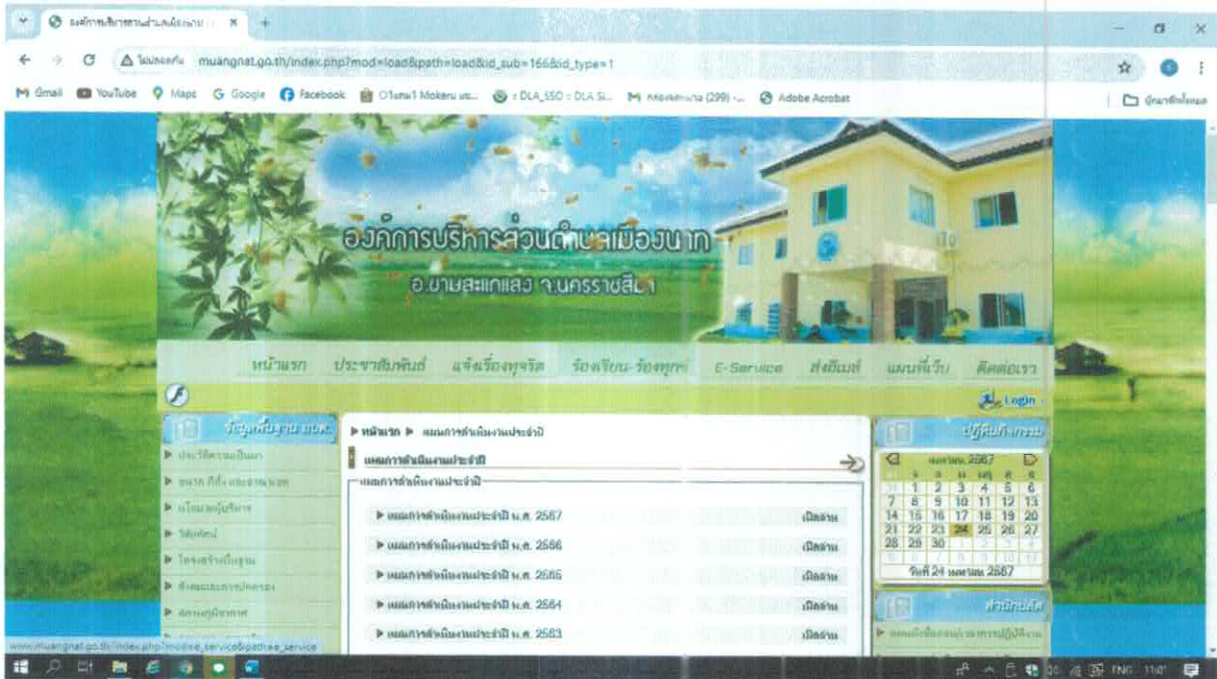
องค์การบริหารส่วนตำบลเมืองนาท ×

ไม่ปลอดภัย muangnat.go.th/index.php?mod=load&path=load&id_sub=166&id_type=1

Gmail YouTube Maps Google Facebook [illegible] DLA_SSO : DLA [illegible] Adobe Acrobat

องค์การบริหารส่วนตำบลเมืองนาท
อ.ขามสะแกแสง จ.นครราชสีมา

หน้าแรก ประชาสัมพันธ์ แจ้งเรื่องทุจริต ร้องเรียน-ร้องทุกข์ E-Service ส่งอีเมล์ แผนผังเว็บ ติดต่อเรา

Login

ข้อมูลพื้นฐาน อบต.
ประวัติความเป็นมา
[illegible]
นโยบายผู้บริหาร
วิสัยทัศน์
โครงสร้างพื้นฐาน
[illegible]
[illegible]

หน้าแรก ▶ แผนการดำเนินงานประจำปี

แผนการดำเนินงานประจำปี

แผนการดำเนินงานประจำปี

▶ แผนการดำเนินงานประจำปี พ.ศ. 2567 เปิดอ่าน
▶ แผนการดำเนินงานประจำปี พ.ศ. 2566 เปิดอ่าน
▶ แผนการดำเนินงานประจำปี พ.ศ. 2565 เปิดอ่าน
▶ แผนการดำเนินงานประจำปี พ.ศ. 2564 เปิดอ่าน
▶ แผนการดำเนินงานประจำปี พ.ศ. 2563 เปิดอ่าน

ปฏิทินกิจกรรม

เมษายน 2567

| อา | จ | อ | พ | พฤ | ศ | ส |
|---|---|---|---|---|---|---|
| 31 | 1 | 2 | 3 | 4 | 5 | 6 |
| 7 | 8 | 9 | 10 | 11 | 12 | 13 |
| 14 | 15 | 16 | 17 | 18 | 19 | 20 |
| 21 | 22 | 23 | 24 | 25 | 26 | 27 |
| 28 | 29 | 30 | 1 | 2 | 3 | 4 |
| 5 | 6 | 7 | 8 | 9 | 10 | 11 |

วันที่ 24 เมษายน 2567

สำนักปลัด
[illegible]

www.muangnat.go.th/index.php?mod=e_service&path=e_service

ENG 11:01